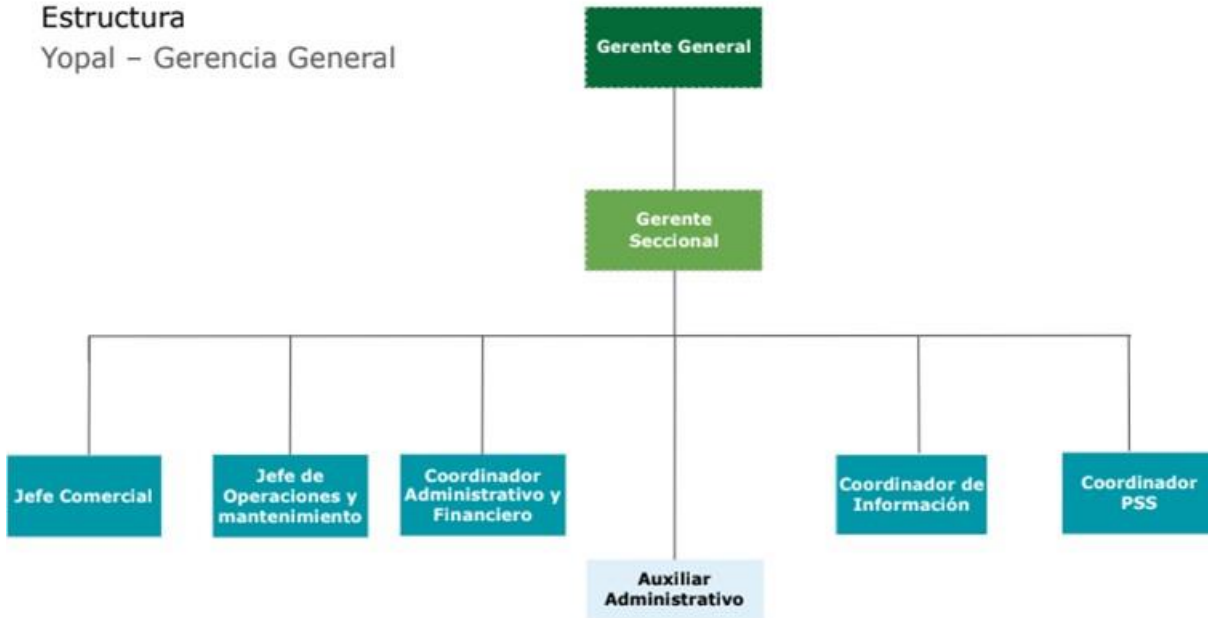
Estructura
Yopal – Gerencia General

Gerente General

Gerente Seccional

Jefe Comercial

Jefe de Operaciones y mantenimiento

Coordinador Administrativo y Financiero

Auxiliar Administrativo

Coordinador de Información

Coordinador PSS